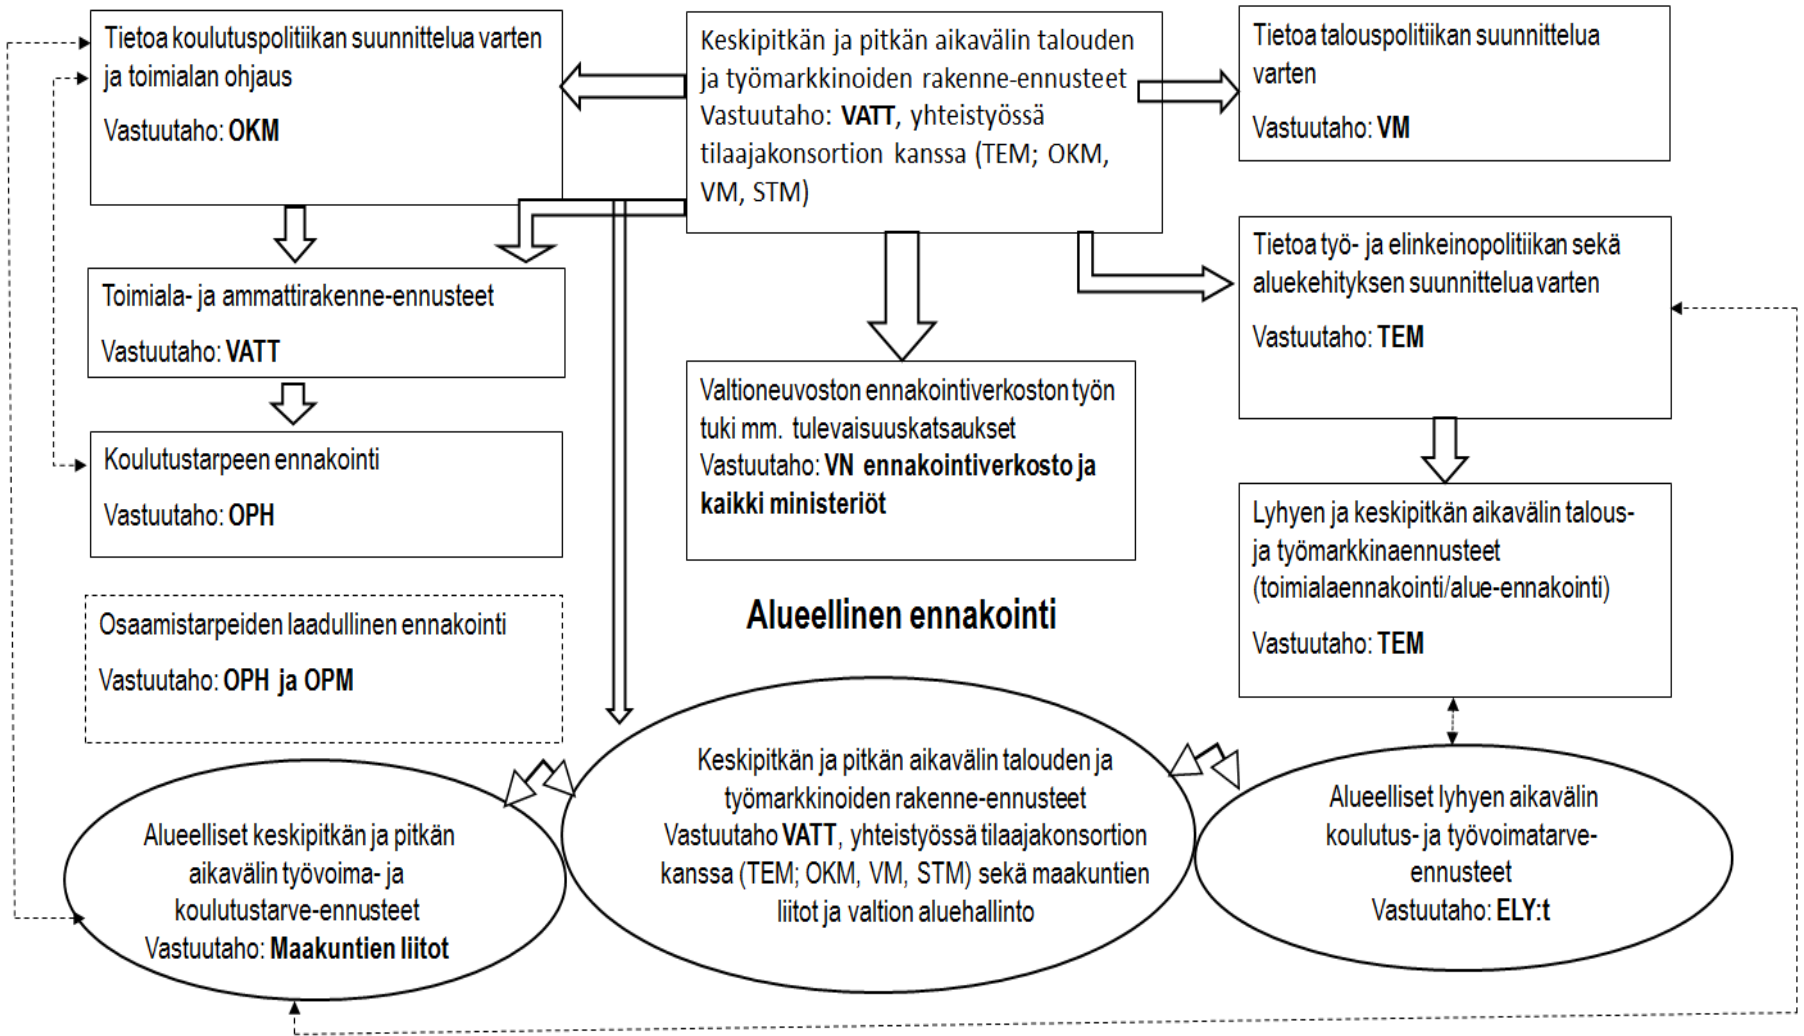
Tietoa koulutuspolitiikan suunnittelua varten ja toimialan ohjaus

Vastuutaho: OKM

Keskipitkän ja pitkän aikavälin talouden ja työmarkkinoiden rakenne-ennusteet Vastuutaho: VATT, yhteistyössä tilaajakonsortion kanssa (TEM; OKM, VM, STM)

Tietoa talouspolitiikan suunnittelua varten

Vastuutaho: VM

Toimiala- ja ammattirakenne-ennusteet

Vastuutaho: VATT

Tietoa työ- ja elinkeinopolitiikan sekä aluekehityksen suunnittelua varten

Vastuutaho: TEM

Valtioneuvoston ennakointiverkoston työn tuki mm. tulevaisuuskatsaukset
Vastuutaho: VN ennakointiverkosto ja kaikki ministeriöt

Koulutustarpeen ennakointi

Vastuutaho: OPH

Lyhyen ja keskipitkän aikavälin talous- ja työmarkkinaennusteet (toimialaennakointi/alue-ennakointi)

Vastuutaho: TEM

Osaamistarpeiden laadullinen ennakointi

Vastuutaho: OPH ja OPM

Alueellinen ennakointi

Keskipitkän ja pitkän aikavälin talouden ja työmarkkinoiden rakenne-ennusteet Vastuutaho VATT, yhteistyössä tilaajakonsortion kanssa (TEM; OKM, VM, STM) sekä maakuntien liitot ja valtion aluehallinto

Alueelliset keskipitkän ja pitkän aikavälin työvoima- ja koulutustarve-ennusteet
Vastuutaho: Maakuntien liitot

Alueelliset lyhyen aikavälin koulutus- ja työvoimatarve-ennusteet
Vastuutaho: ELY:t